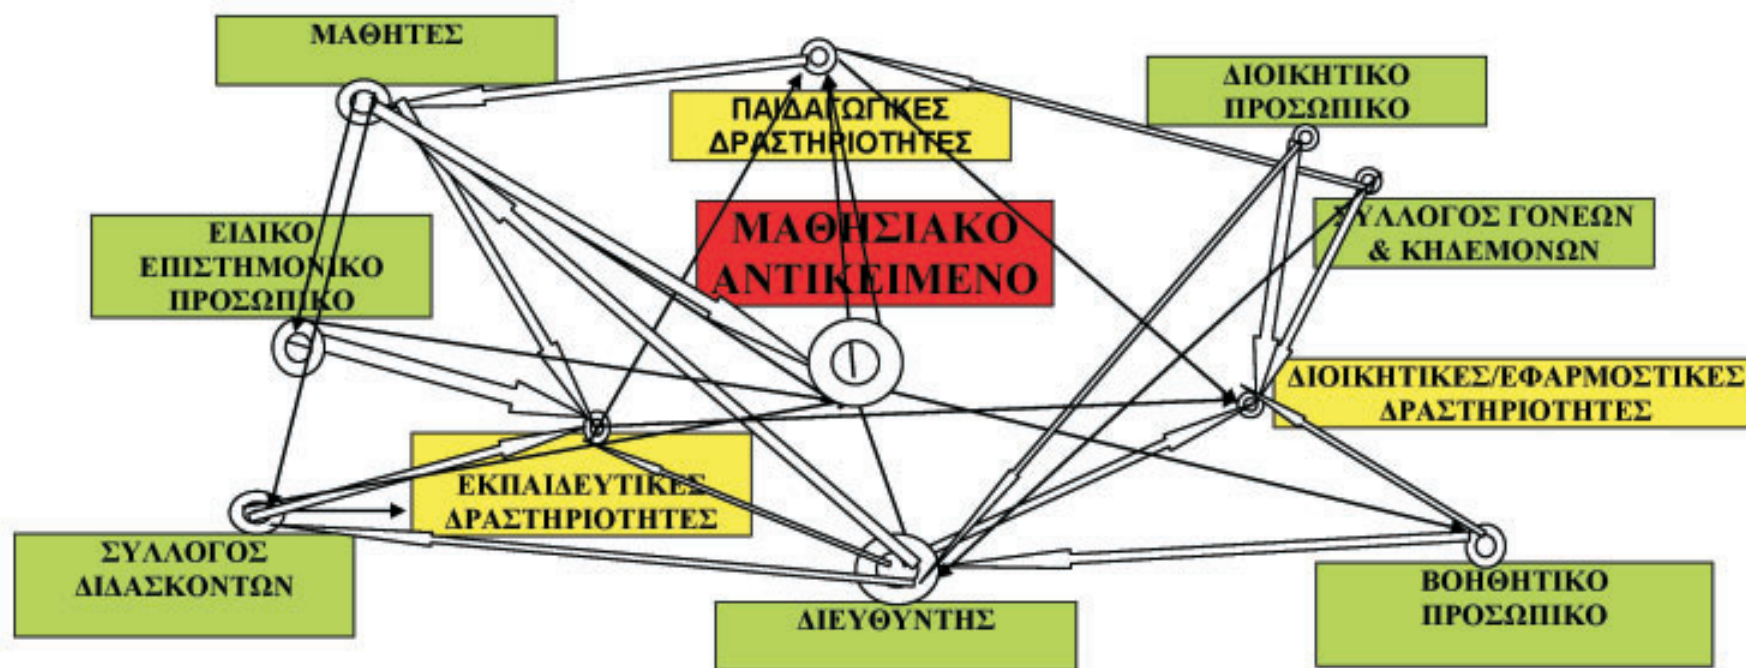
ΜΑΘΗΤΕΣ

ΠΑΙΔΑΓΩΓΙΚΕΣ ΔΡΑΣΤΗΡΙΟΤΗΤΕΣ

ΔΙΟΙΚΗΤΙΚΟ ΠΡΟΣΩΠΙΚΟ

ΕΙΔΙΚΟ ΕΠΙΣΤΗΜΟΝΙΚΟ ΠΡΟΣΩΠΙΚΟ

ΜΑΘΗΣΙΑΚΟ ΑΝΤΙΚΕΙΜΕΝΟ

ΣΥΛΛΟΓΟΣ ΓΟΝΕΩΝ & ΚΗΔΕΜΟΝΩΝ

ΔΙΟΙΚΗΤΙΚΕΣ/ΕΦΑΡΜΟΣΤΙΚΕΣ ΔΡΑΣΤΗΡΙΟΤΗΤΕΣ

ΕΚΠΑΙΔΕΥΤΙΚΕΣ ΔΡΑΣΤΗΡΙΟΤΗΤΕΣ

ΣΥΛΛΟΓΟΣ ΔΙΔΑΣΚΟΝΤΩΝ

ΔΙΕΥΘΥΝΤΗΣ

ΒΟΗΘΗΤΙΚΟ ΠΡΟΣΩΠΙΚΟ